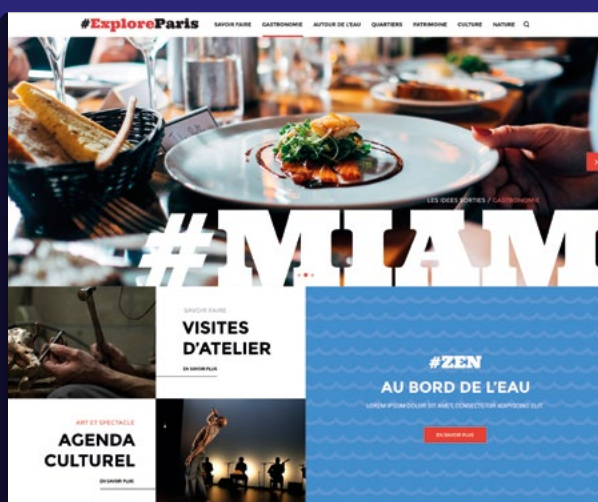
#ExploreParis SAVOIR FAIRE GASTRONOMIE AUTOUR DE L'EAU QUARTIERS PATRIMOINE CULTURE NATURE

LES IDÉES SORTIES / GASTRONOMIE

#MIAM

SAVOIR FAIRE
VISITES D'ATELIER
EN SAVOIR PLUS

#ZEN
AU BORD DE L'EAU
LOREM IPSUM DOLOR SIT AMET, CONSECTETUR ADIPISCING ELIT.
EN SAVOIR PLUS

ART ET SPECTACLE
AGENDA CULTUREL
EN SAVOIR PLUS